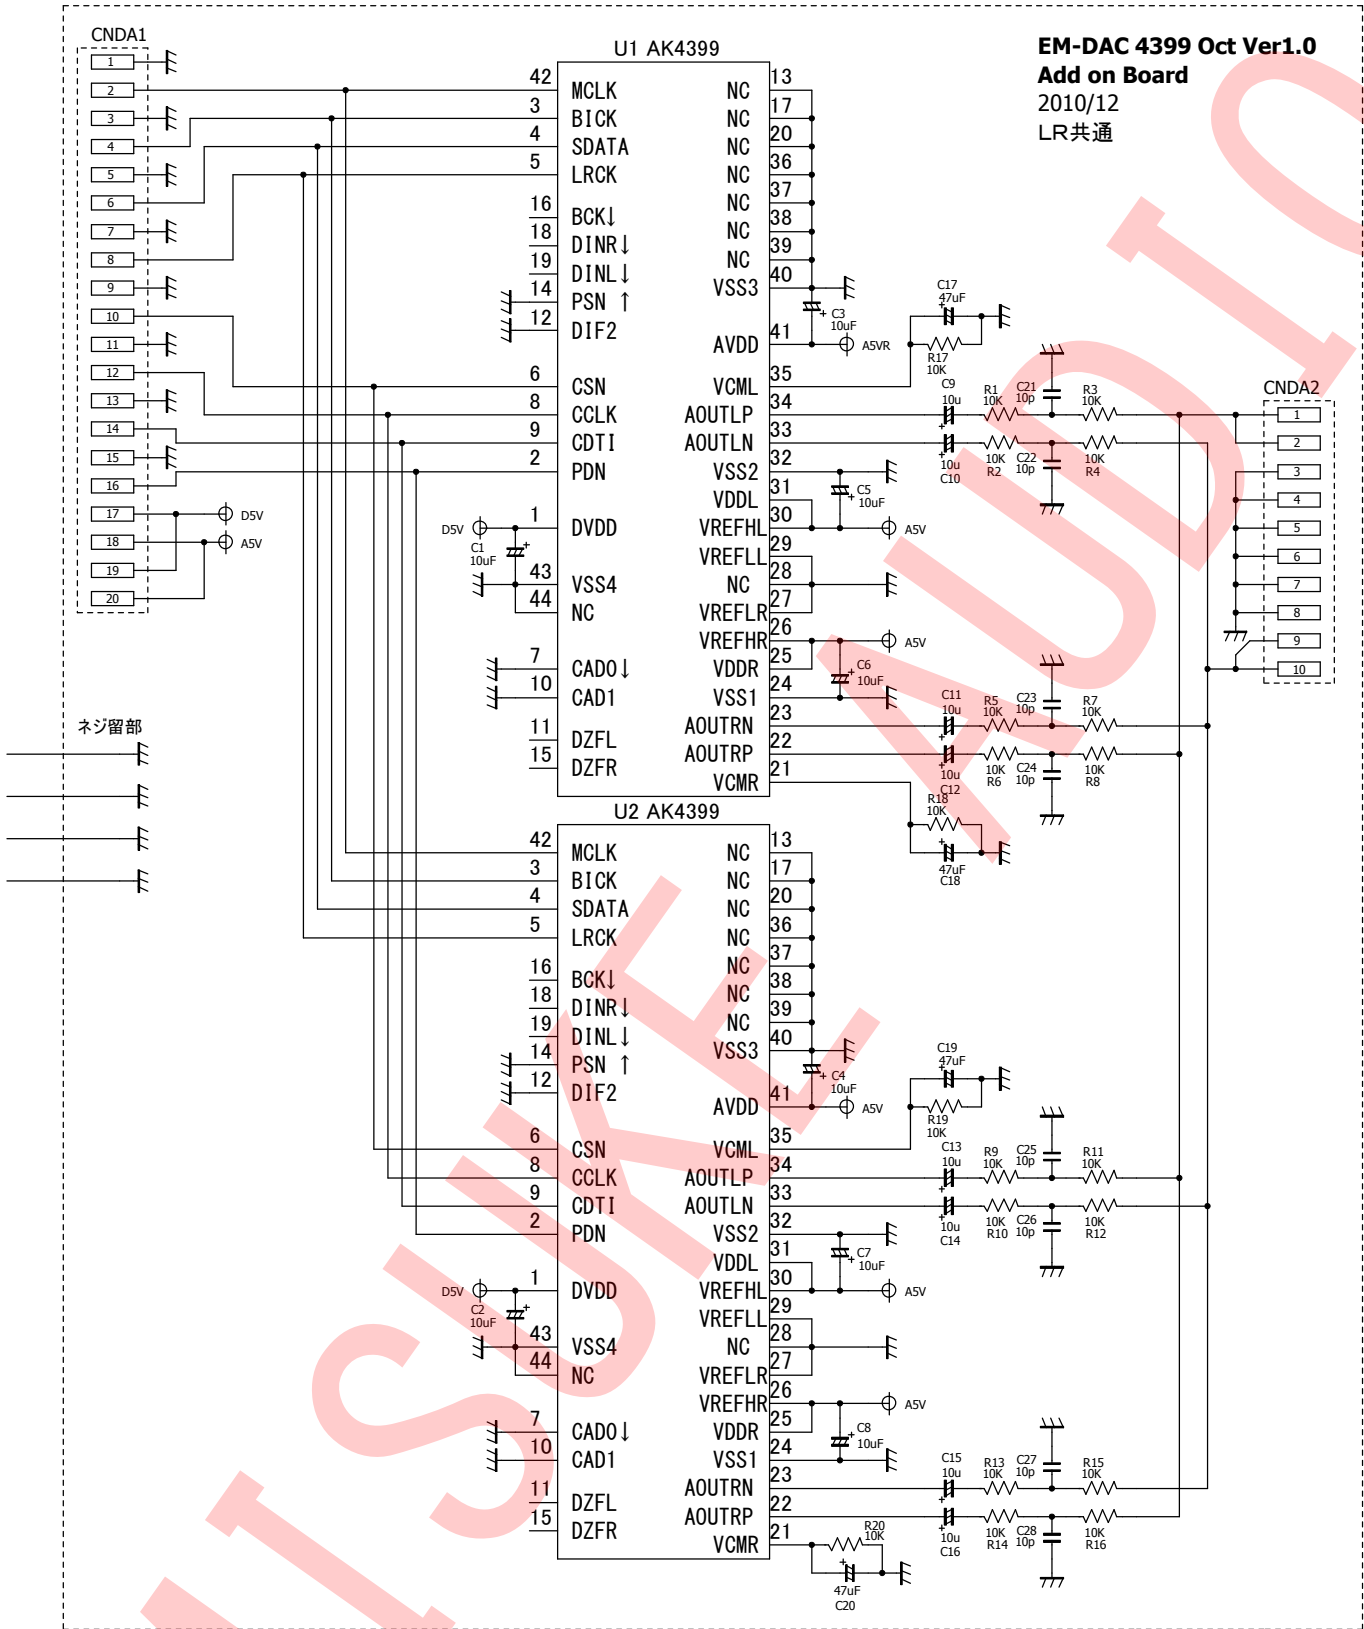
CNDA1

1
2
3
4
5
6
7
8
9
10
11
12
13
14
15
16
17
18
19
20

D5V
A5V

U1 AK4399

42 MCLK
3 BICK
4 SDATA
5 LRCK
16 BCK↓
18 DINR↓
19 DINL↓
14 PSN ↑
12 DIF2
6 CSN
8 CCLK
9 CDTI
2 PDN
1 DVDD
43 VSS4
44 NC
7 CAD0↓
10 CAD1
11 DZFL
15 DZFR

NC 13
NC 17
NC 20
NC 36
NC 37
NC 38
NC 39
NC 40
VSS3
AVDD 41
VCML 35
AOUTLP 34
AOUTLN 33
VSS2 32
VDDL 31
VREFHL 30
VREFLL 29
NC 28
VREFLR 27
VREFHR 26
VDDR 25
VSS1 24
AOUTRN 23
AOUTRP 22
VCMR 21

EM-DAC 4399 Oct Ver1.0
Add on Board
2010/12
LR共通

C3 10uF A5VR
C17 47uF
R17 10K
C9 10u
R1 10K
C21 10p
R3 10K
C10 10u
R2 10K
C22 10p
R4 10K
C5 10uF
A5V
D5V
C1 10uF
A5V
C6 10uF
C11 10u
R5 10K
C23 10p
R7 10K
C12 10u
R6 10K
C24 10p
R8 10K
R18 10K
C18 47uF

CNDA2
1
2
3
4
5
6
7
8
9
10

ネジ留部

U2 AK4399

42 MCLK
3 BICK
4 SDATA
5 LRCK
16 BCK↓
18 DINR↓
19 DINL↓
14 PSN ↑
12 DIF2
6 CSN
8 CCLK
9 CDTI
2 PDN
1 DVDD
43 VSS4
44 NC
7 CAD0↓
10 CAD1
11 DZFL
15 DZFR

NC 13
NC 17
NC 20
NC 36
NC 37
NC 38
NC 39
NC 40
VSS3
AVDD 41
VCML 35
AOUTLP 34
AOUTLN 33
VSS2 32
VDDL 31
VREFHL 30
VREFLL 29
NC 28
VREFLR 27
VREFHR 26
VDDR 25
VSS1 24
AOUTRN 23
AOUTRP 22
VCMR 21

C4 10uF A5V
C19 47uF
R19 10K
C13 10u
R9 10K
C25 10p
R11 10K
C14 10u
R10 10K
C26 10p
R12 10K
C7 10uF
A5V
D5V
C2 10uF
A5V
C8 10uF
C15 10u
R13 10K
C27 10p
R15 10K
C16 10u
R14 10K
C28 10p
R16 10K
R20 10K
C20 47uF

ISUKE AUDIO